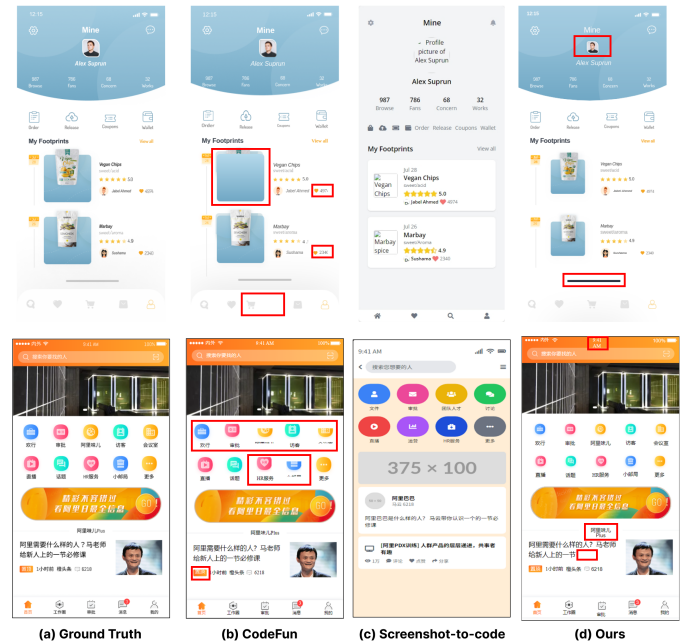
12:15

Mine

Alex Suprun

987 Browse 786 Fans 68 Concern 32 Works

Order Release Coupons Wallet

My Footprints View all

Vegan Chips
sweet/acid
5.0
Jabel Ahmed 4974

Marbay
sweet/aroma
4.9
Sushama 2340

12:15

Mine

Alex Suprun

987 Browse 786 Fans 68 Concern 32 Works

Order Release Coupons Wallet

My Footprints View all

Vegan Chips
sweet/acid
5.0
Jabel Ahmed 4974

Marbay
sweet/aroma
4.9
Sushama 2340

Mine

Profile picture of Alex Suprun

Alex Suprun

987 Browse 786 Fans 68 Concern 32 Works

Order Release Coupons Wallet

My Footprints view all

Jul 28
Vegan Chips
sweet/acid
5.0
Jabel Ahmed 4974

Jul 26
Marbay
sweet/aroma
4.9
Sushama 2340

Marbay spice

12:15

Mine

Alex Suprun

Order Release Coupons Wallet

My Footprints View all

Vegan Chips
5.0
4974

Marbay
4.9
2340

9:41 AM

搜索你要找的人

双行 审批 阿里味儿 访客 会议室
直播 话题 1对1服务 小时间 更多

精彩不容错过 看阿里日资金信息

阿里味儿Plus

阿里需要什么样的人？马老师给新人上的一节必修课

小时前 瘦头条 6218

首页 工作圈 审批 消息 我的

9:41 AM

搜索你要找的人

双行 审批 访客
直播 话题 1对1服务 更多

精彩不容错过 看阿里日资金信息

阿里需要什么样的人？马老师给新人上的一节必修课

小时前 瘦头条 6218

首页 工作圈 审批 消息 我的

9:41 AM

搜索你想要的人

文件 审批 团队人才 讨论
直播 油田 1对1服务 更多

375 × 100

阿里巴巴
伙伴 6218
阿里需要什么样的人？马老师给新人上的一节必修课

[阿里PDX训练] 人群产品的版层通道，共事者有通

9:41 AM 100%

搜索你要找的人

双行 审批 阿里味儿 访客 会议室
直播 话题 1对1服务 小时间 更多

精彩不容错过 看阿里日资金信息

阿里味儿 Plus

阿里需要什么样的人？马老师给新人上的一节

首页 工作圈 审批 消息 我的

(a) Ground Truth (b) CodeFun (c) Screenshot-to-code (d) Ours